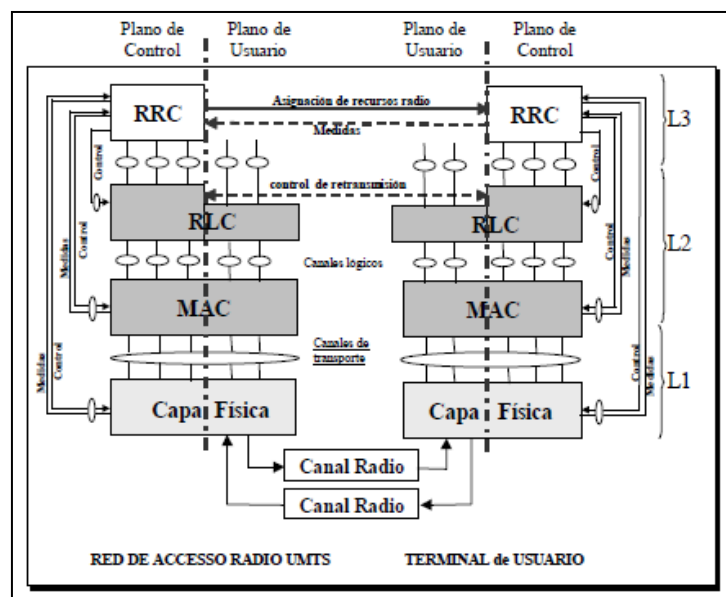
Plano de Control

Plano de Usuario

Plano de Usuario

Plano de Control

RRC

Asignación de recursos radio

Medidas

RRC

L3

Control

Control

control de retransmisión

RLC

RLC

L2

Medidas

Control

Canales lógicos

Control

Medidas

MAC

MAC

Canales de transporte

Medidas

Control

Control

Medidas

L1

Capa Física

Capa Física

Canal Radio

Canal Radio

RED DE ACCESSO RADIO UMTS

TERMINAL de USUARIO